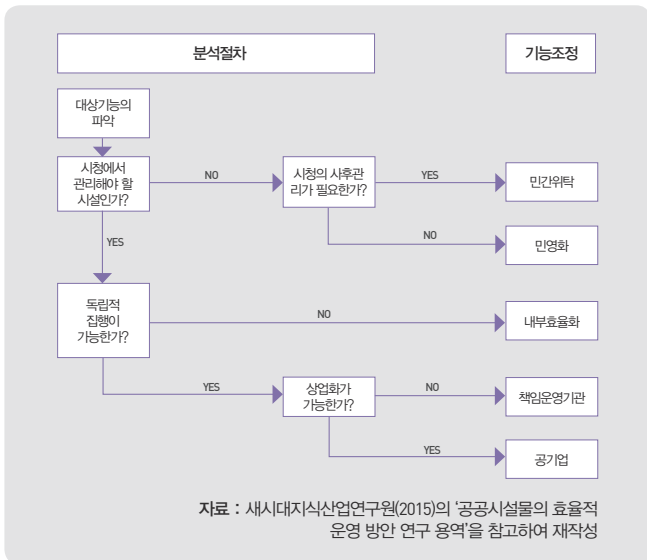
분석절차

기능조정

대상기능의 파악

시청에서 관리해야 할 사설인가?

NO

시청의 사후관리가 필요한가?

YES

민간위탁

NO

민영화

YES

독립적 집행이 가능한가?

NO

내부효율화

YES

상업화가 가능한가?

NO

책임운영기관

YES

공기업

자료 : 새시대지식산업연구원(2015)의 '공공시설물의 효율적 운영 방안 연구 용역'을 참고하여 재작성